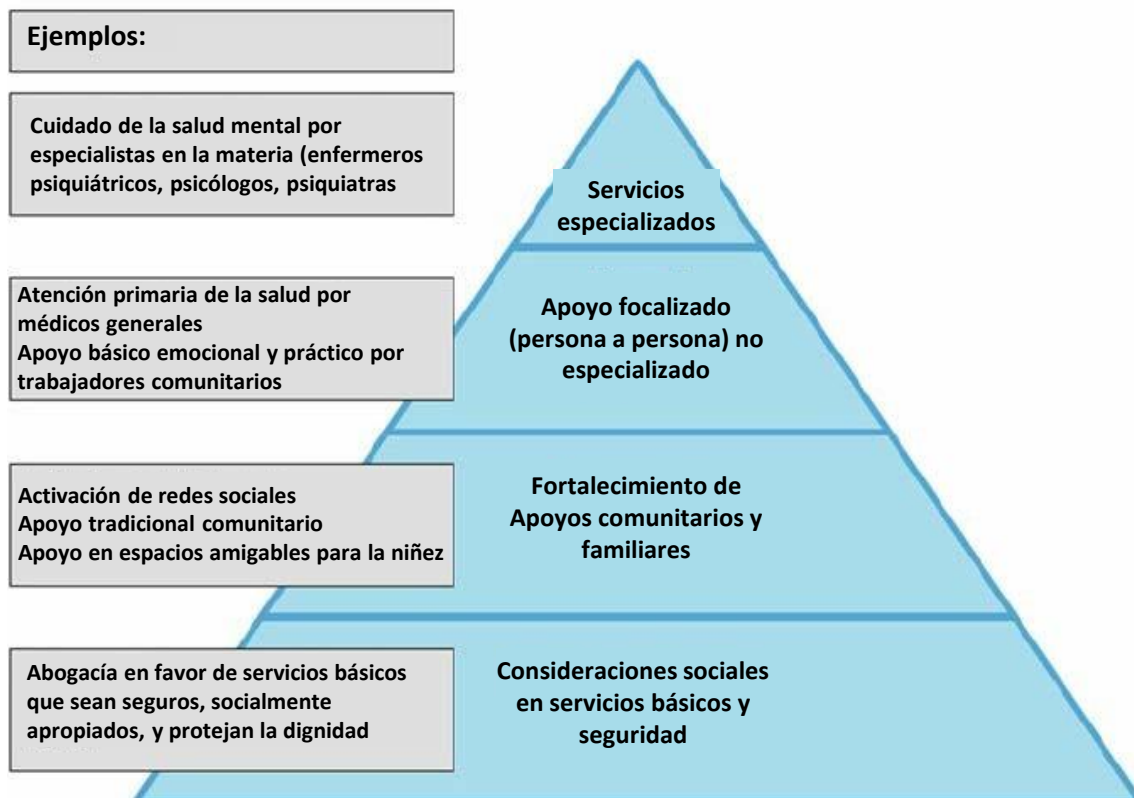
Ejemplos:

Cuidado de la salud mental por especialistas en la materia (enfermeros psiquiátricos, psicólogos, psiquiatras

Servicios especializados

Atención primaria de la salud por médicos generales
Apoyo básico emocional y práctico por trabajadores comunitarios

Apoyo focalizado (persona a persona) no especializado

Activación de redes sociales
Apoyo tradicional comunitario
Apoyo en espacios amigables para la niñez

Fortalecimiento de Apoyos comunitarios y familiares

Abogacía en favor de servicios básicos que sean seguros, socialmente apropiados, y protejan la dignidad

Consideraciones sociales en servicios básicos y seguridad